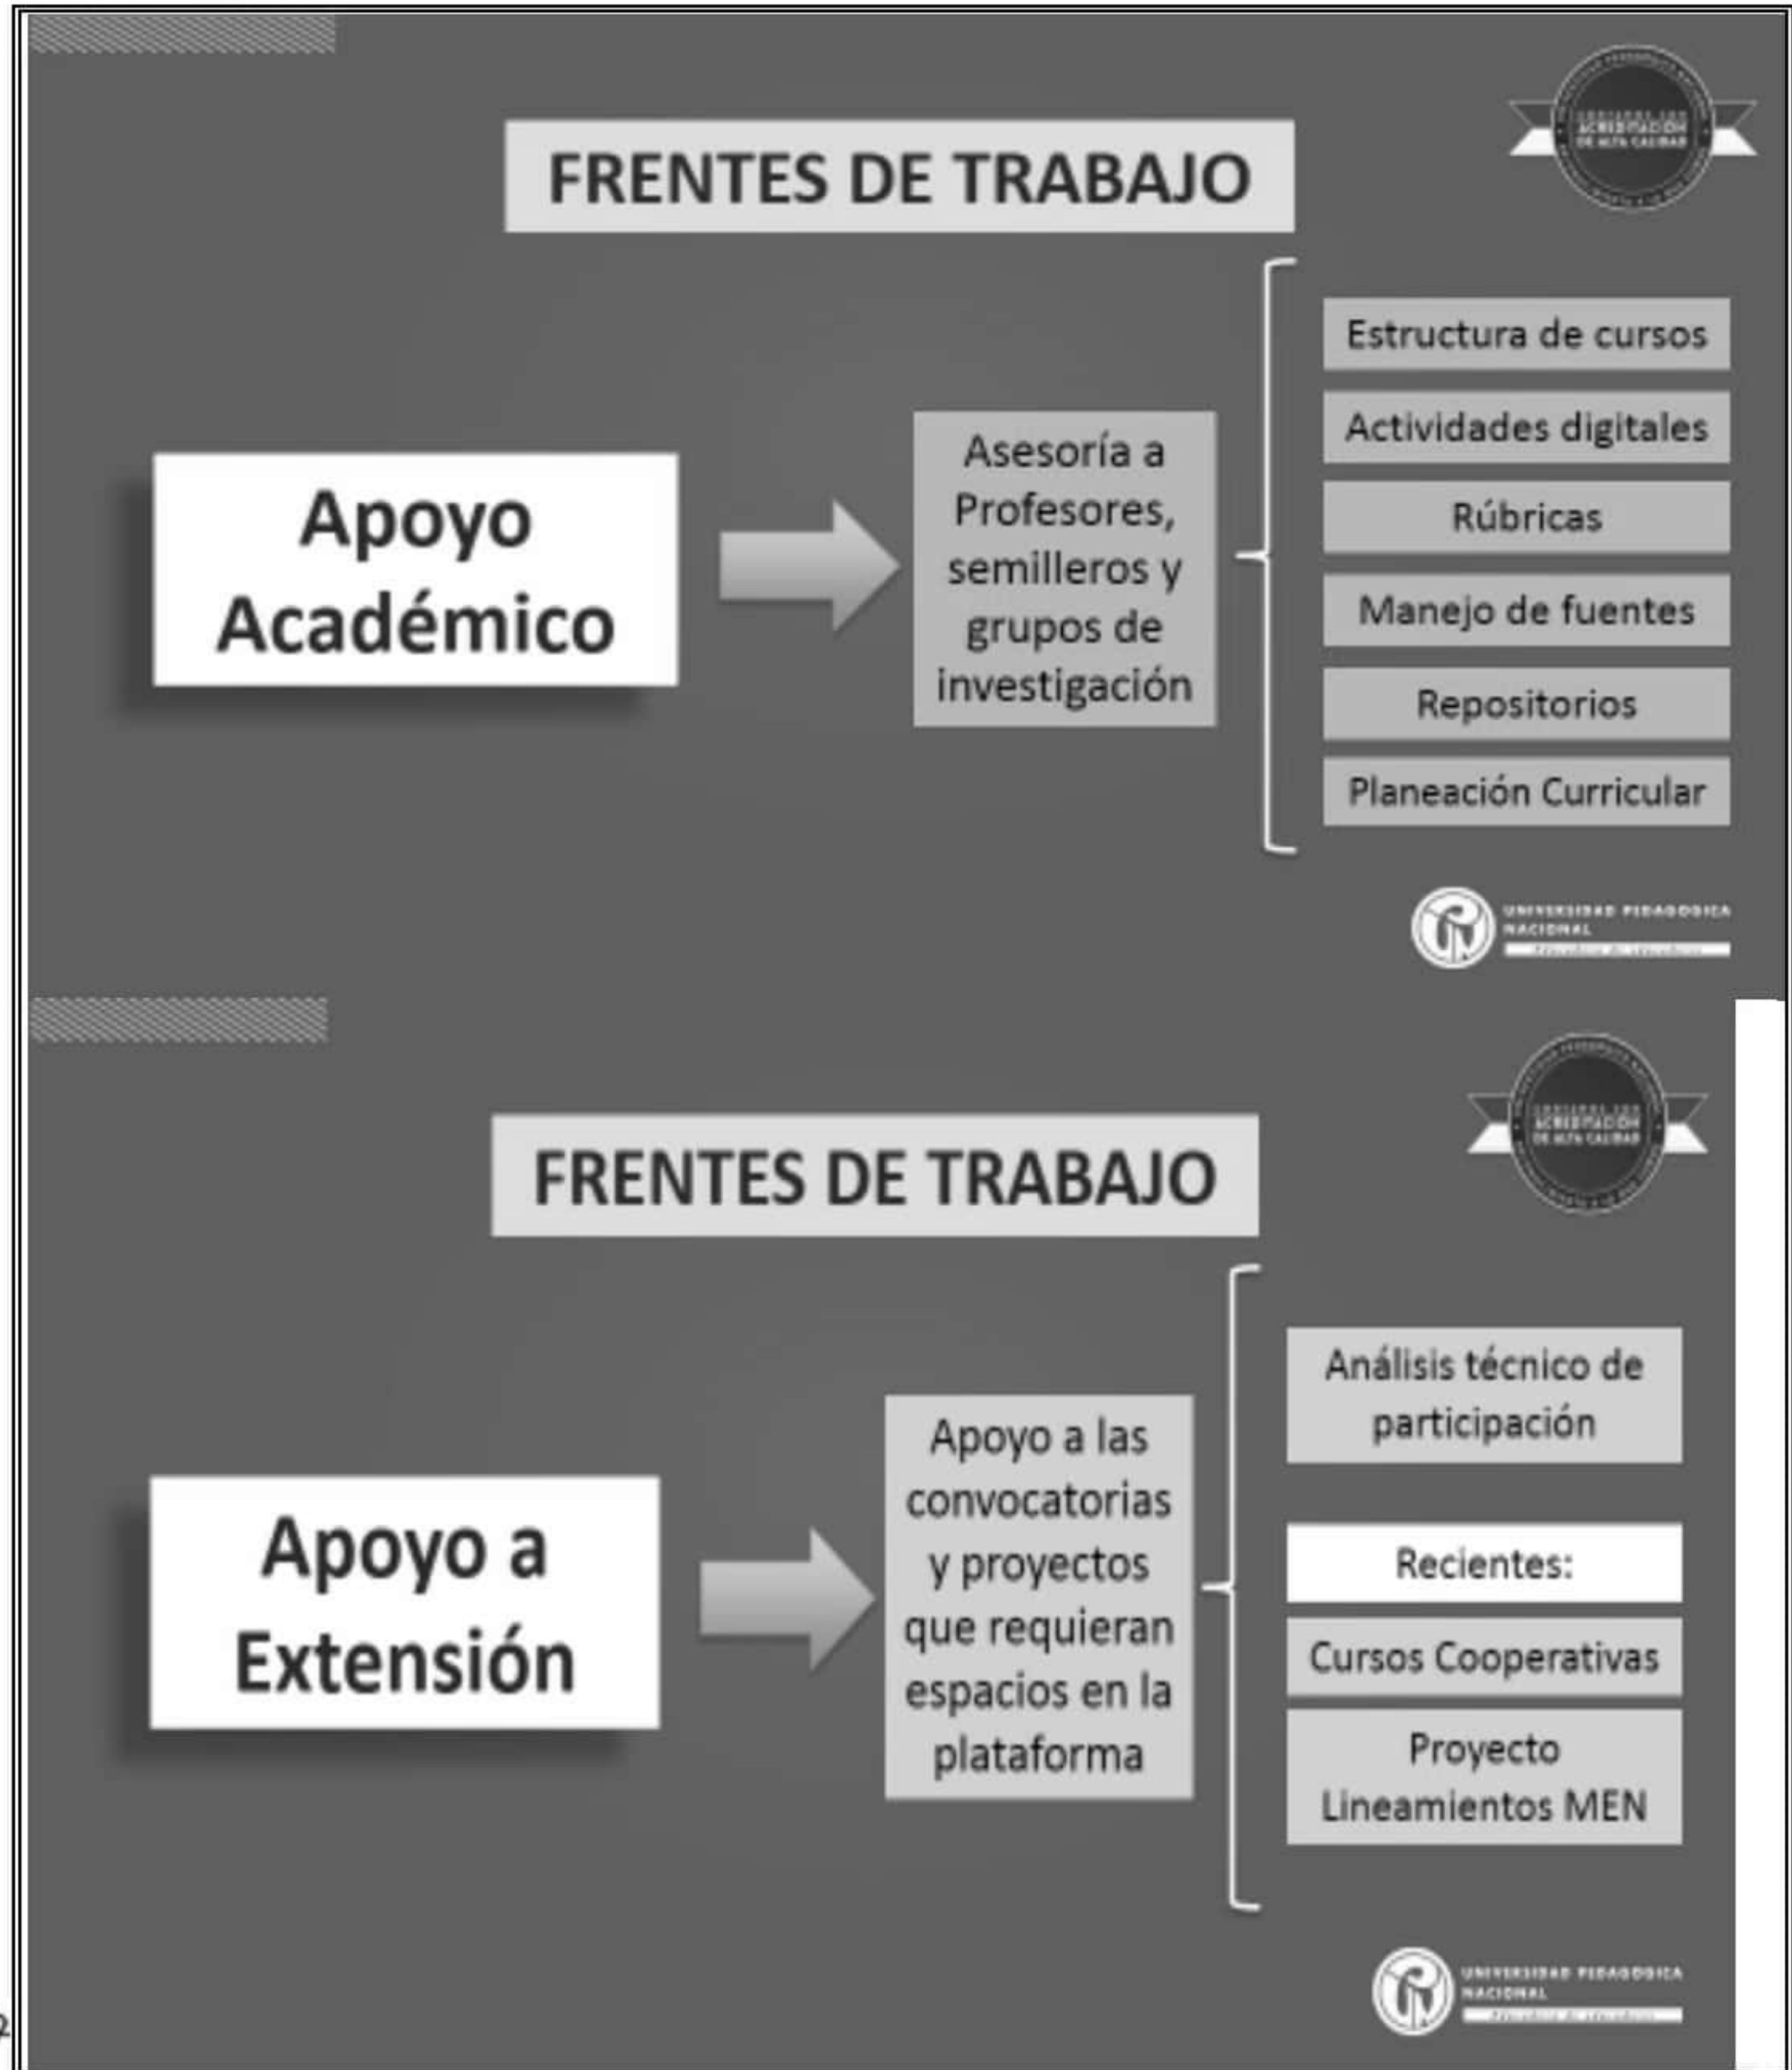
FRENTES DE TRABAJO

ACREDITACIÓN DE ALTA CALIDAD

Apoyo Académico

Asesoría a Profesores, semilleros y grupos de investigación

Estructura de cursos

Actividades digitales

Rúbricas

Manejo de fuentes

Repositorios

Planeación Curricular

UNIVERSIDAD PEDAGÓGICA NACIONAL

FRENTES DE TRABAJO

ACREDITACIÓN DE ALTA CALIDAD

Apoyo a Extensión

Apoyo a las convocatorias y proyectos que requieran espacios en la plataforma

Análisis técnico de participación

Recientes:

Cursos Cooperativas

Proyecto Lineamientos MEN

UNIVERSIDAD PEDAGÓGICA NACIONAL